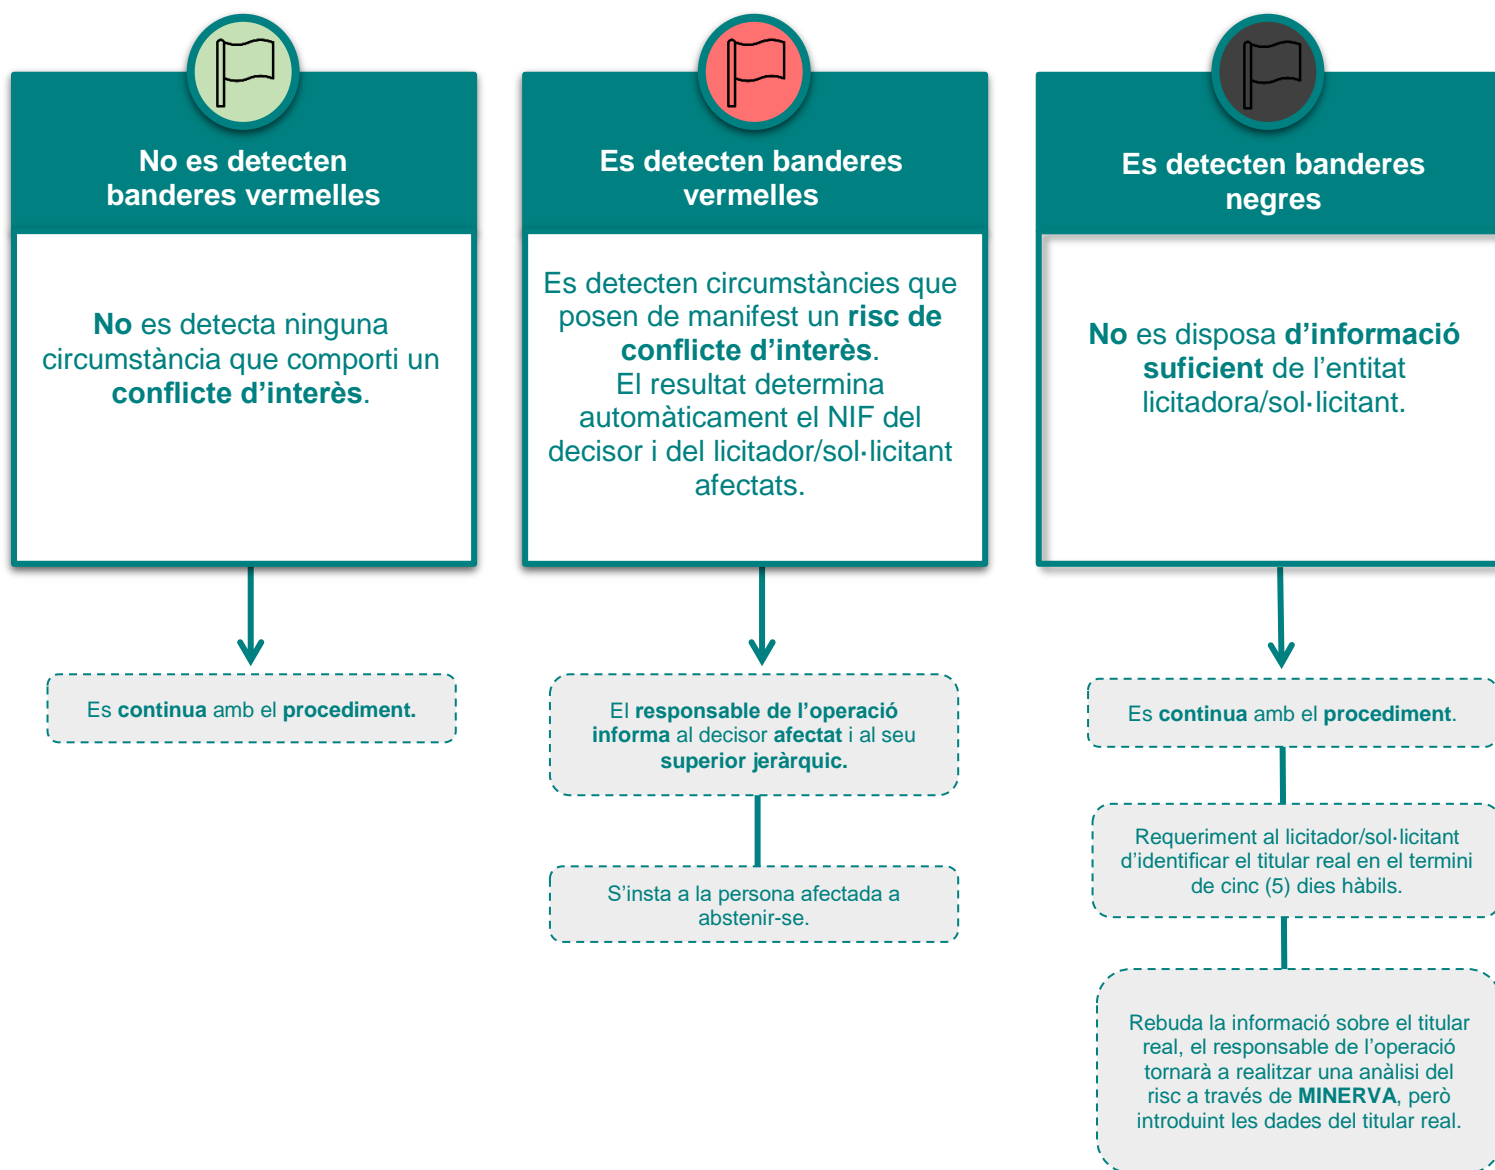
No es detecten banderes vermelles

No es detecta ninguna circumstància que comporti un conflicte d'interès.

Es continua amb el procediment.

Es detecten banderes vermelles

Es detecten circumstàncies que posen de manifest un risc de conflicte d'interès.
El resultat determina automàticament el NIF del decisor i del licitador/sol·licitant afectats.

El responsable de l'operació informa al decisor afectat i al seu superior jeràrquic.

S'insta a la persona afectada a abstenir-se.

Es detecten banderes negres

No es disposa d'informació suficient de l'entitat licitadora/sol·licitant.

Es continua amb el procediment.

Requeriment al licitador/sol·licitant d'identificar el titular real en el termini de cinc (5) dies hàbils.

Rebuda la informació sobre el titular real, el responsable de l'operació tornarà a realitzar una anàlisi del risc a través de MINERVA, però introduint les dades del titular real.